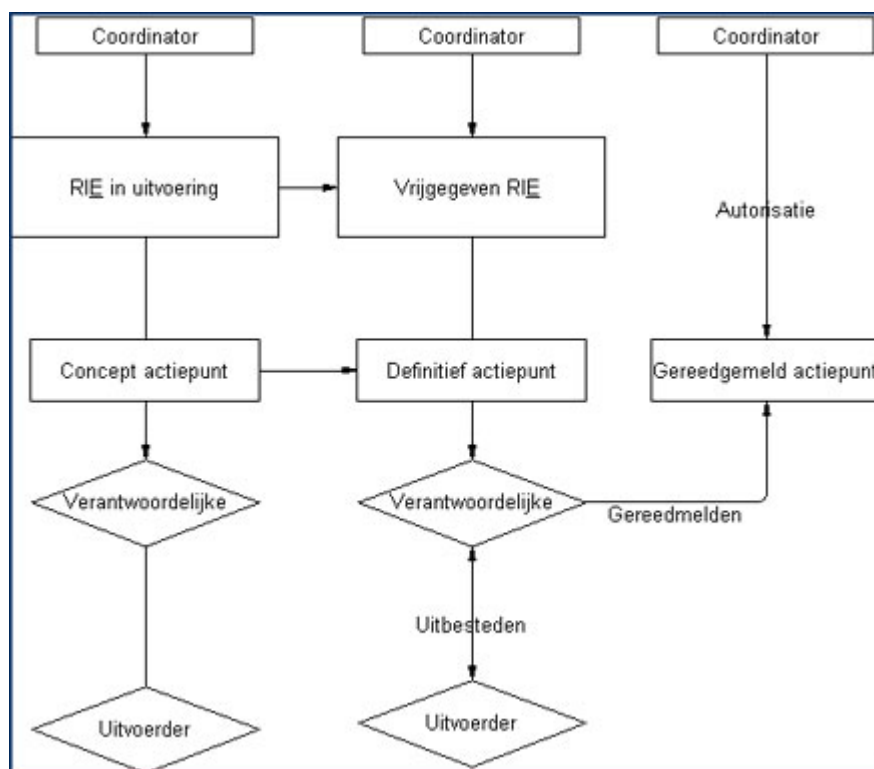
Coordinator

Coordinator

Coordinator

RIE in uitvoering

Vrijgegeven RIE

Autorisatie

Concept actiepunt

Definitief actiepunt

Gereedgemeld actiepunt

Verantwoordelijke

Verantwoordelijke

Gereedmelden

Uitbesteden

Uitvoerder

Uitvoerder